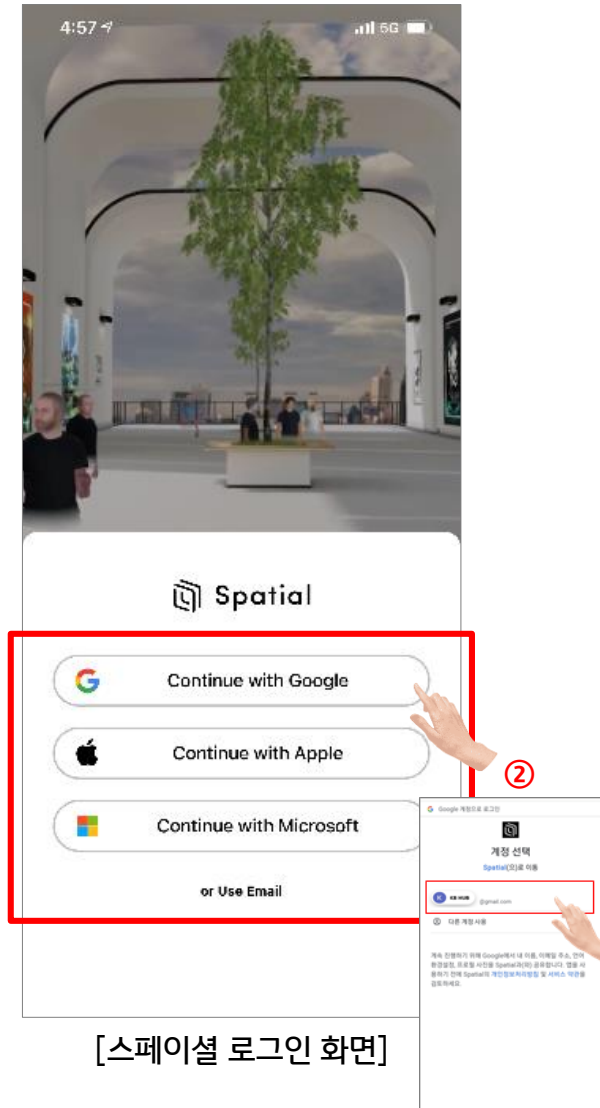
4:57 5G

Spatial

Continue with Google

Continue with Apple

Continue with Microsoft

or Use Email

②

Google 계정으로 로그인

계정 선택

Spatial(으)로 이동

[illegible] @gmail.com

다른 계정 사용

계속 진행하기 위해 Google에서 내 이름, 이메일 주소, 언어 환경설정, 프로필 사진을 Spatial과(와) 공유합니다. 앱을 사용하기 전에 Spatial의 개인정보처리방침 및 서비스 약관을 검토하세요.

[스페이셜 로그인 화면]